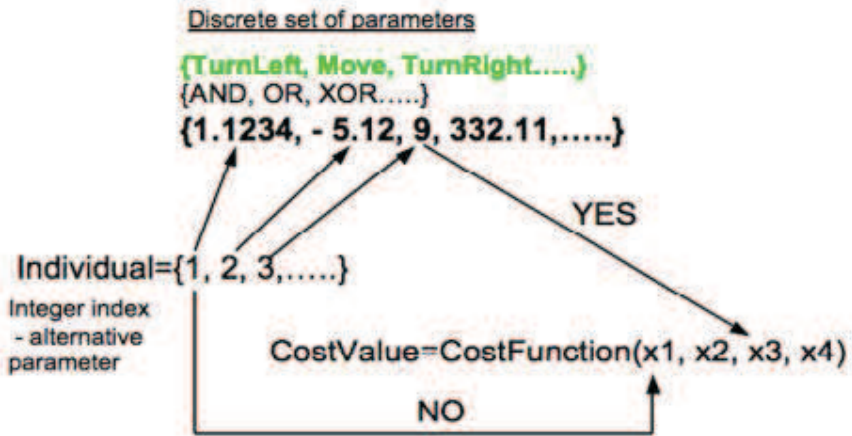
Discrete set of parameters

{TurnLeft, Move, TurnRight.....}
{AND, OR, XOR.....}
{1.1234, - 5.12, 9, 332.11,.....}

YES

Individual={1, 2, 3,.....}

Integer index - alternative parameter

CostValue=CostFunction(x1, x2, x3, x4)

NO